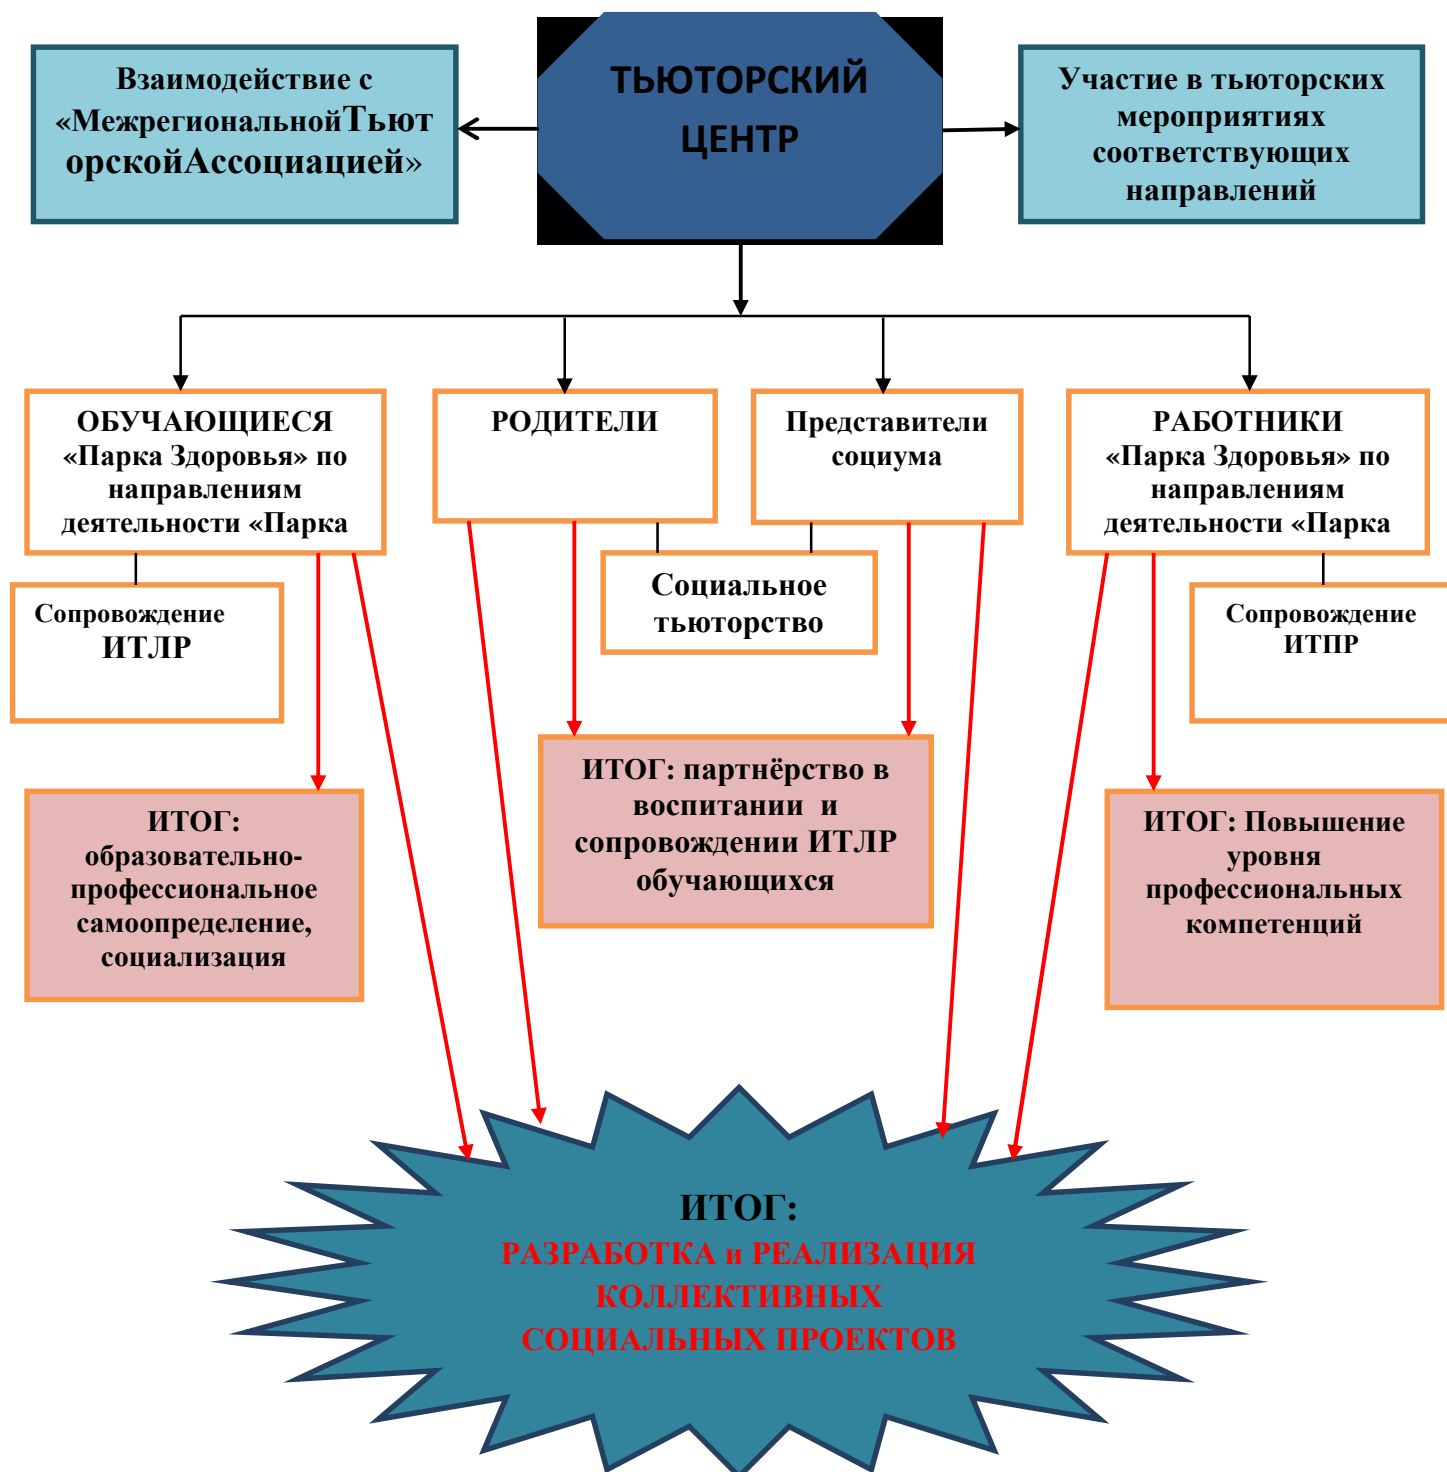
Взаимодействие с «МежрегиональнойТьюторскойАссоциацией»

ТЬЮТОРСКИЙ ЦЕНТР

Участие в тьюторских мероприятиях соответствующих направлений

ОБУЧАЮЩИЕСЯ «Парка Здоровья» по направлениям деятельности «Парка

РОДИТЕЛИ

Представители социума

РАБОТНИКИ «Парка Здоровья» по направлениям деятельности «Парка

Сопровождение ИТЛР

Социальное тьюторство

Сопровождение ИТПР

ИТОГ: партнёрство в воспитании и сопровождении ИТЛР обучающихся

ИТОГ: образовательно-профессиональное самоопределение, социализация

ИТОГ: Повышение уровня профессиональных компетенций

ИТОГ:
РАЗРАБОТКА и РЕАЛИЗАЦИЯ КОЛЛЕКТИВНЫХ СОЦИАЛЬНЫХ ПРОЕКТОВ